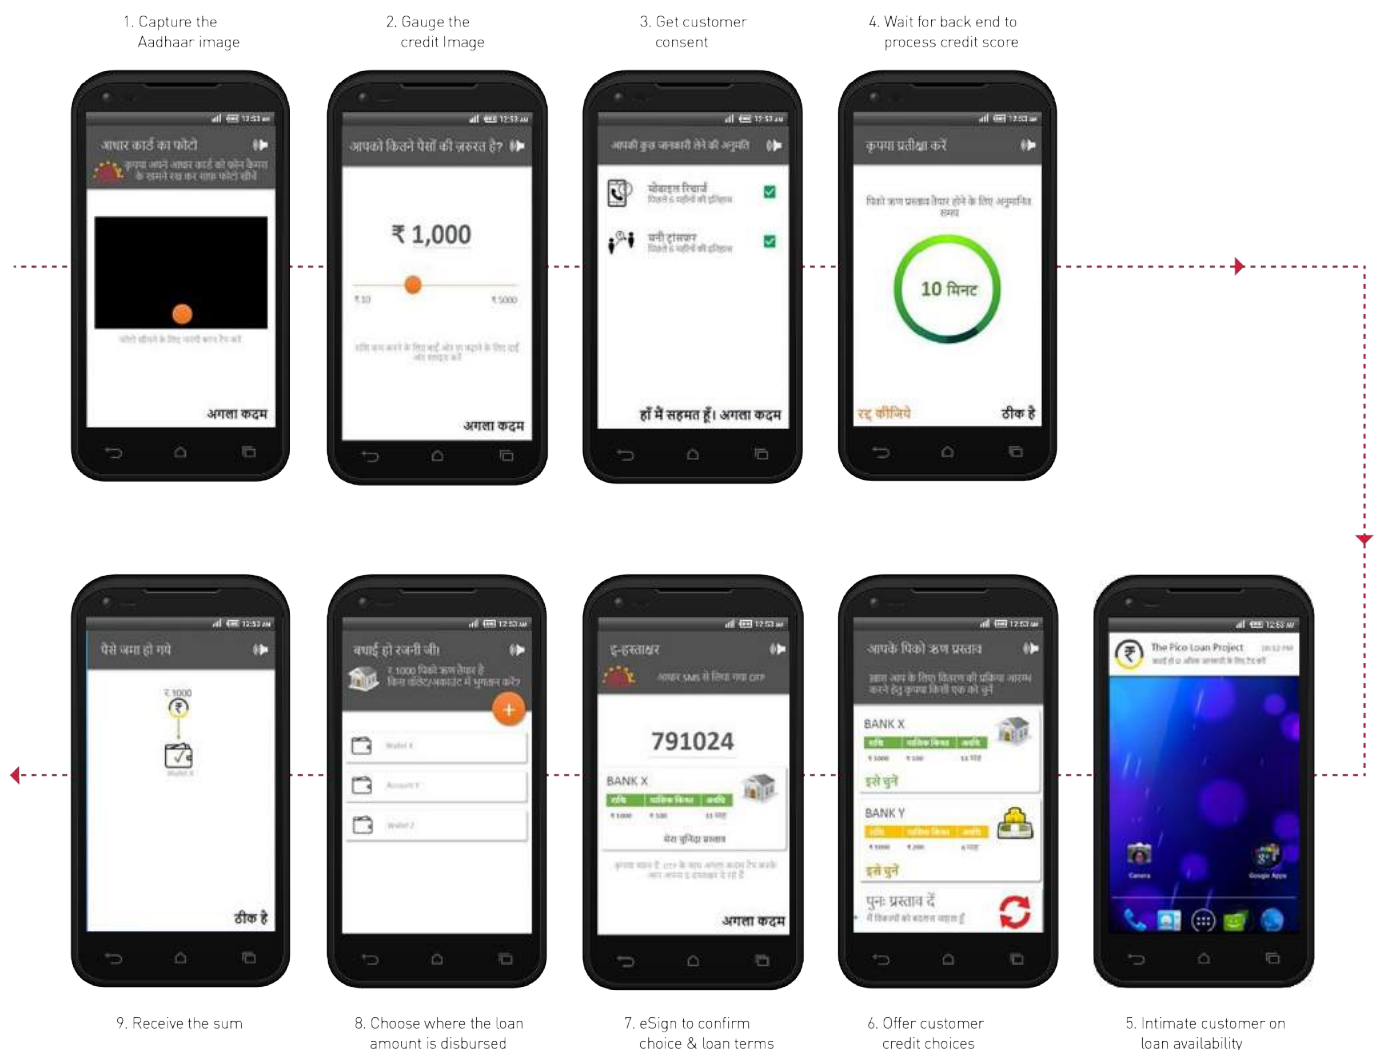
1. Capture the Aadhaar image

2. Gauge the credit Image

3. Get customer consent

4. Wait for back end to process credit score

आधार कार्ड का फोटो
कृपया अपने आधार कार्ड को फ़ोन कैमरा के सामने रख कर साफ़ फोटो खींचें
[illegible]
अगला कदम

आपको कितने पैसों की ज़रूरत है?
₹ 1,000
₹ 10
₹ 5000
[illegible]
अगला कदम

आपकी कुछ जानकारी लेने की अनुमति
मोबाइल रिचार्ज
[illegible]
पैसों ट्रांसफर
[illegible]
हाँ मैं सहमत हूँ। अगला कदम

कृपया प्रतीक्षा करें
पिको ऋण प्रस्ताव तैयार होने के लिए अनुमानित समय
10 मिनट
रद्द कीजिये
ठीक है

पैसे जमा हो गये
₹ 1000
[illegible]
ठीक है

बधाई हो रजनी जी
₹ 1000 पिको ऋण तैयार है
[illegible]
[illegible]
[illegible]
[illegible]

ई-हस्ताक्षर
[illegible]
791024
BANK X
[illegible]
अगला कदम

आपके पिको ऋण प्रस्ताव
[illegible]
BANK X
इसे चुनें
BANK Y
इसे चुनें
पुनः प्रस्ताव दें
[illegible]

The Pico Loan Project
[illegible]
Camera
Google Apps

9. Receive the sum

8. Choose where the loan amount is disbursed

7. eSign to confirm choice & loan terms

6. Offer customer credit choices

5. Intimate customer on loan availability